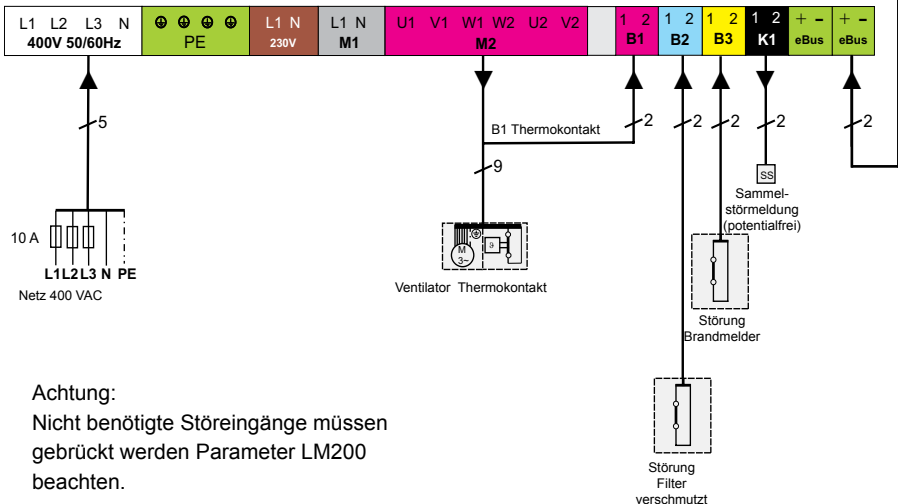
| L1 L2 L3 N 400V 50/60Hz | ⊕ ⊕ ⊕ ⊕ PE | L1 N 230V | L1 N M1 | U1 V1 W1 W2 U2 V2 M2 | | 1 2 B1 | 1 2 B2 | 1 2 B3 | 1 2 K1 | + – eBus | + – eBus |
|---|---|---|---|---|---|---|---|---|---|---|---|

5

10 A

L1 L2 L3 N PE

Netz 400 VAC

B1 Thermokontakt

2

9

M 3~

9

Ventilator Thermokontakt

2

2

2

2

SS

Sammelstörmeldung (potentialfrei)

Störung Brandmelder

Störung Filter verschmutzt

Achtung:
Nicht benötigte Störeingänge müssen gebrückt werden Parameter LM200 beachten.